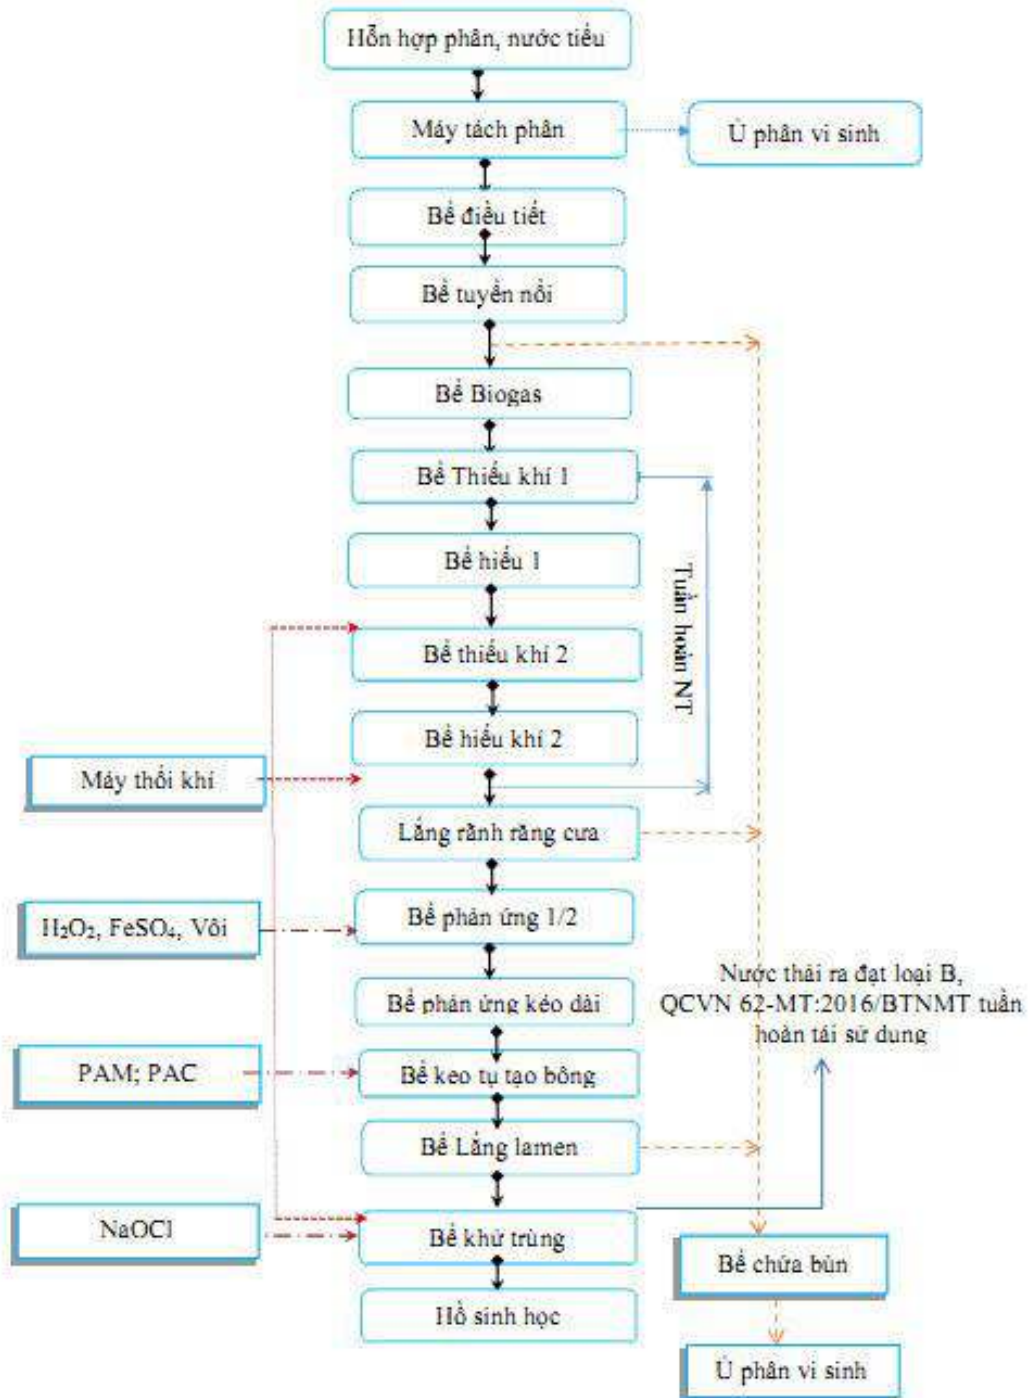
Hỗn hợp phân, nước tiểu

Máy tách phân

Ủ phân vi sinh

Bể điều tiết

Bể tuyển nổi

Bể Biogas

Bể Thiếu khí 1

Bể hiếu 1

Tuần hoàn NT

Bể thiếu khí 2

Bể hiếu khí 2

Máy thổi khí

Lắng rãnh răng cưa

$H_2O_2$, $FeSO_4$, Vôi

Bể phản ứng 1/2

Bể phản ứng kéo dài

Nước thải ra đạt loại B, QCVN 62-MT:2016/BTNMT tuần hoàn tái sử dụng

PAM; PAC

Bể keo tụ tạo bông

Bể Lắng lamen

NaOCl

Bể khử trùng

Bể chứa bùn

Hồ sinh học

Ủ phân vi sinh